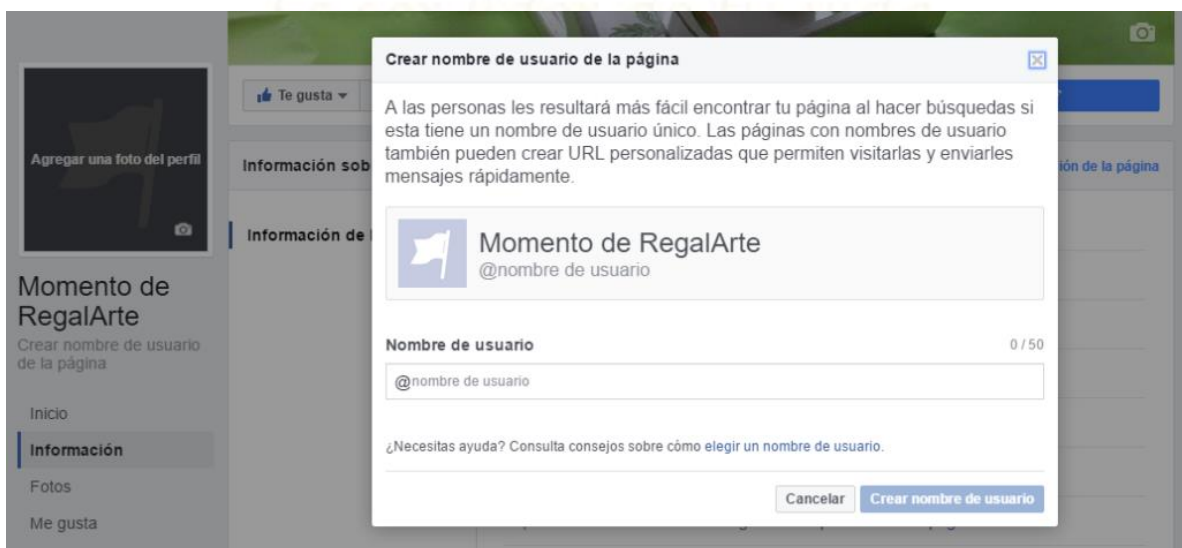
Agregar una foto del perfil

Momento de RegalArte
Crear nombre de usuario de la página

Inicio
Información
Fotos
Me gusta

Te gusta

Información sob

Información de

ión de la página

Crear nombre de usuario de la página

A las personas les resultará más fácil encontrar tu página al hacer búsquedas si esta tiene un nombre de usuario único. Las páginas con nombres de usuario también pueden crear URL personalizadas que permiten visitarlas y enviarles mensajes rápidamente.

Momento de RegalArte
@nombre de usuario

Nombre de usuario 0 / 50

@nombre de usuario

¿Necesitas ayuda? Consulta consejos sobre cómo elegir un nombre de usuario.

Cancelar Crear nombre de usuario